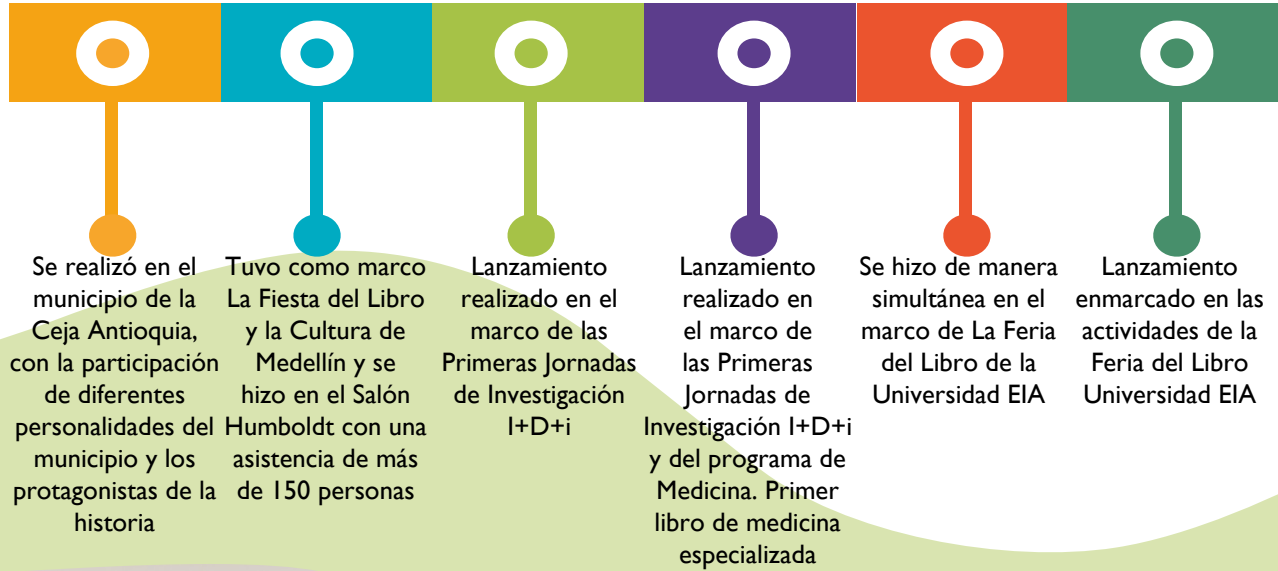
Se realizó en el municipio de la Ceja Antioquia, con la participación de diferentes personalidades del municipio y los protagonistas de la historia

Tuvo como marco La Fiesta del Libro y la Cultura de Medellín y se hizo en el Salón Humboldt con una asistencia de más de 150 personas

Lanzamiento realizado en el marco de las Primeras Jornadas de Investigación I+D+i

Lanzamiento realizado en el marco de las Primeras Jornadas de Investigación I+D+i y del programa de Medicina. Primer libro de medicina especializada

Se hizo de manera simultánea en el marco de La Feria del Libro de la Universidad EIA

Lanzamiento enmarcado en las actividades de la Feria del Libro Universidad EIA